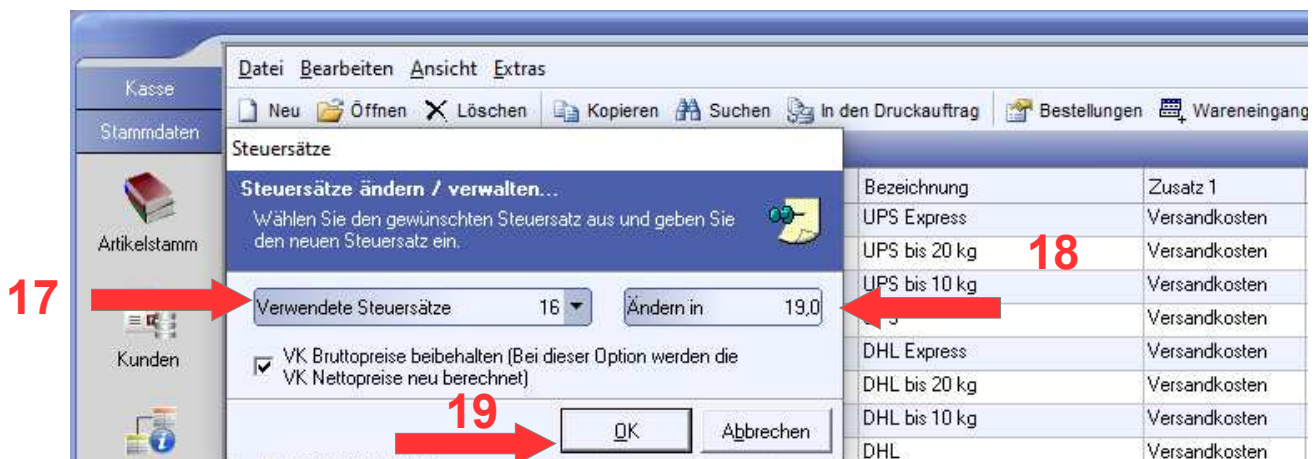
Kasse
Stammdaten
Artikelstamm
Kunden

Datei Bearbeiten Ansicht Extras
Neu Öffnen Löschen Kopieren Suchen In den Druckauftrag Bestellungen Wareneingang

Steuersätze
Steuersätze ändern / verwalten...
Wählen Sie den gewünschten Steuersatz aus und geben Sie den neuen Steuersatz ein.

17
Verwendete Steuersätze 16
Ändern in 19,0
18

VK Bruttopreise beibehalten (Bei dieser Option werden die VK Nettopreise neu berechnet)

19
OK
Abbrechen

| Bezeichnung | Zusatz 1 |
|---|---|
| UPS Express | Versandkosten |
| UPS bis 20 kg | Versandkosten |
| UPS bis 10 kg | Versandkosten |
| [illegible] | Versandkosten |
| DHL Express | Versandkosten |
| DHL bis 20 kg | Versandkosten |
| DHL bis 10 kg | Versandkosten |
| DHL | Versandkosten |